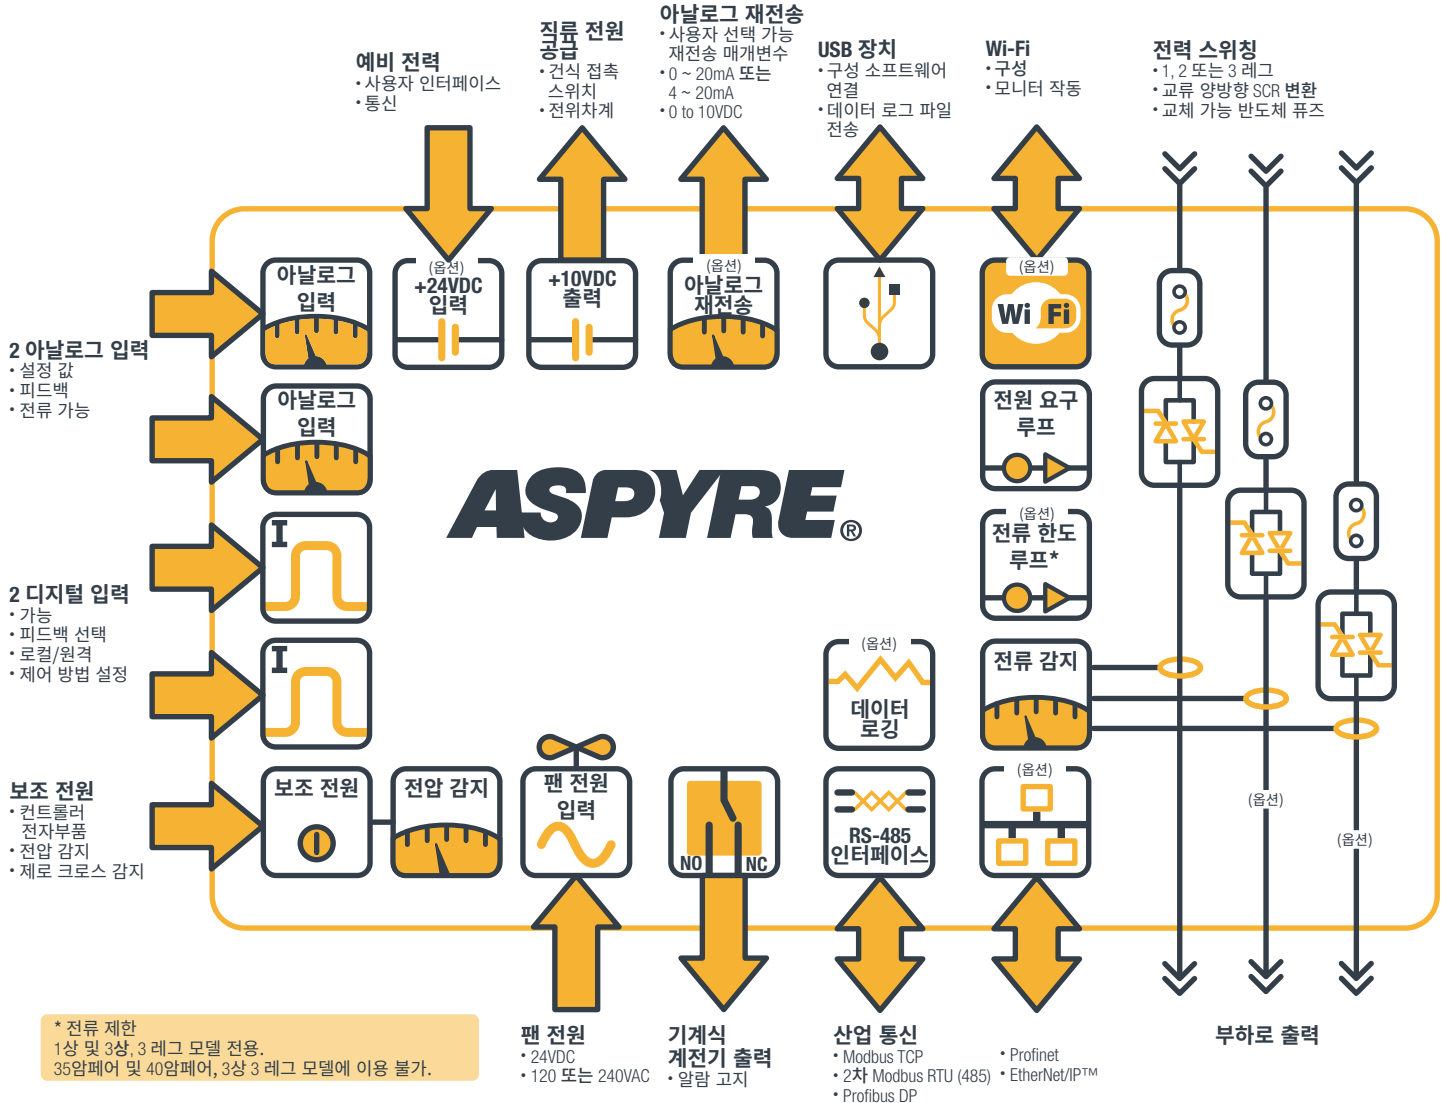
예비 전력
• 사용자 인터페이스
• 통신

직류 전원 공급
• 건식 접촉 스위치
• 전위차계

아날로그 재전송
• 사용자 선택 가능 재전송 매개변수
• 0 ~ 20mA 또는 4 ~ 20mA
• 0 to 10VDC

USB 장치
• 구성 소프트웨어 연결
• 데이터 로그 파일 전송

Wi-Fi
• 구성
• 모니터 작동

전력 스위칭
• 1, 2 또는 3 레그
• 교류 양방향 SCR 변환
• 교체 가능 반도체 퓨즈

2 아날로그 입력
• 설정 값
• 피드백
• 전류 가능

2 디지털 입력
• 가능
• 피드백 선택
• 로컬/원격
• 제어 방법 설정

보조 전원
• 컨트롤러 전자부품
• 전압 감지
• 제로 크로스 감지

아날로그 입력

(옵션)
+24VDC 입력

+10VDC 출력

(옵션)
아날로그 재전송

(옵션)
Wi Fi

아날로그 입력

전원 요구 루프

(옵션)
전류 한도 루프*

ASPYRE®

I

I

(옵션)
데이터 로깅

전류 감지

보조 전원

전압 감지

팬 전원 입력

NO NC

RS-485 인터페이스

(옵션)

(옵션)

(옵션)

* 전류 제한
1상 및 3상, 3 레그 모델 전용.
35암페어 및 40암페어, 3상 3 레그 모델에 이용 불가.

팬 전원
• 24VDC
• 120 또는 240VAC

기계식 계전기 출력
• 알람 고지

산업 통신
• Modbus TCP
• 2차 Modbus RTU (485)
• Profibus DP
• Profinet
• EtherNet/IP™

부하로 출력